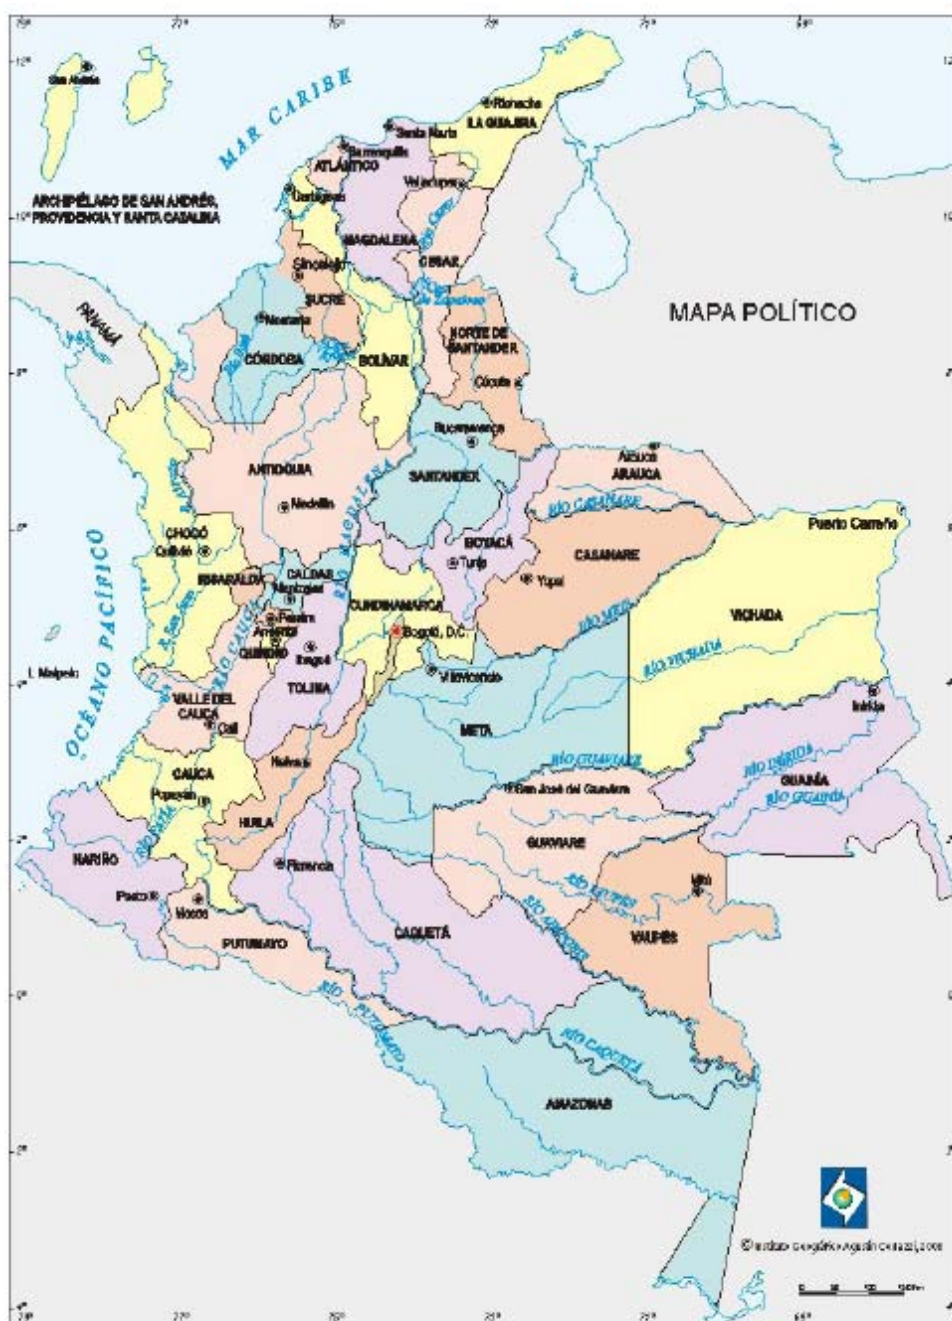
MAPA POLÍTICO

MAR CARIBE

OCÉANO PACÍFICO

ARCHIPIÉLAGO DE SAN ANDRÉS, PROVIDENCIA Y SANTA CATALINA

San Andrés

PANAMÁ

LA GUAJIRA
Riohacha
Santa Marta
Barranquilla
ATLÁNTICO
Valledupar
Cartagena
MAGDALENA
CESAR
Sincelejo
SUCRE
Montería
CÓRDOBA
BOLÍVAR
NORTE DE SANTANDER
Cúcuta
Bucaramanga
SANTANDER
ANTIOQUIA
Medellín
ARAUCA
Arauca
CHOCÓ
Quibdó
RISARALDA
CALDAS
Manizales
Pereira
Armenia
QUINDÍO
Ibagué
TOLIMA
BOYACÁ
Tunja
CASANARE
Yopal
CUNDINAMARCA
Bogotá, D.C.
Villavicencio
VICHADA
Puerto Carreño
I. Malpelo
VALLE DEL CAUCA
Cali
META
Inírida
GUAINÍA
CAUCA
Popayán
Neiva
HUILA
San José del Guaviare
GUAVIARE
NARIÑO
Pasto
Florencia
Mocoa
Mitú
PUTUMAYO
CAQUETÁ
VAUPÉS
AMAZONAS

RÍO MAGDALENA
RÍO CAUCA
RÍO ATRATO
RÍO SAN JUAN
RÍO SINÚ
RÍO CESAR
RÍO CASANARE
RÍO META
RÍO VICHADA
RÍO GUAVIARE
RÍO INÍRIDA
RÍO GUAINÍA
RÍO VAUPÉS
RÍO APAPORIS
RÍO CAQUETÁ
RÍO PUTUMAYO
RÍO PATÍA

© Instituto Geográfico Agustín Codazzi, 2008